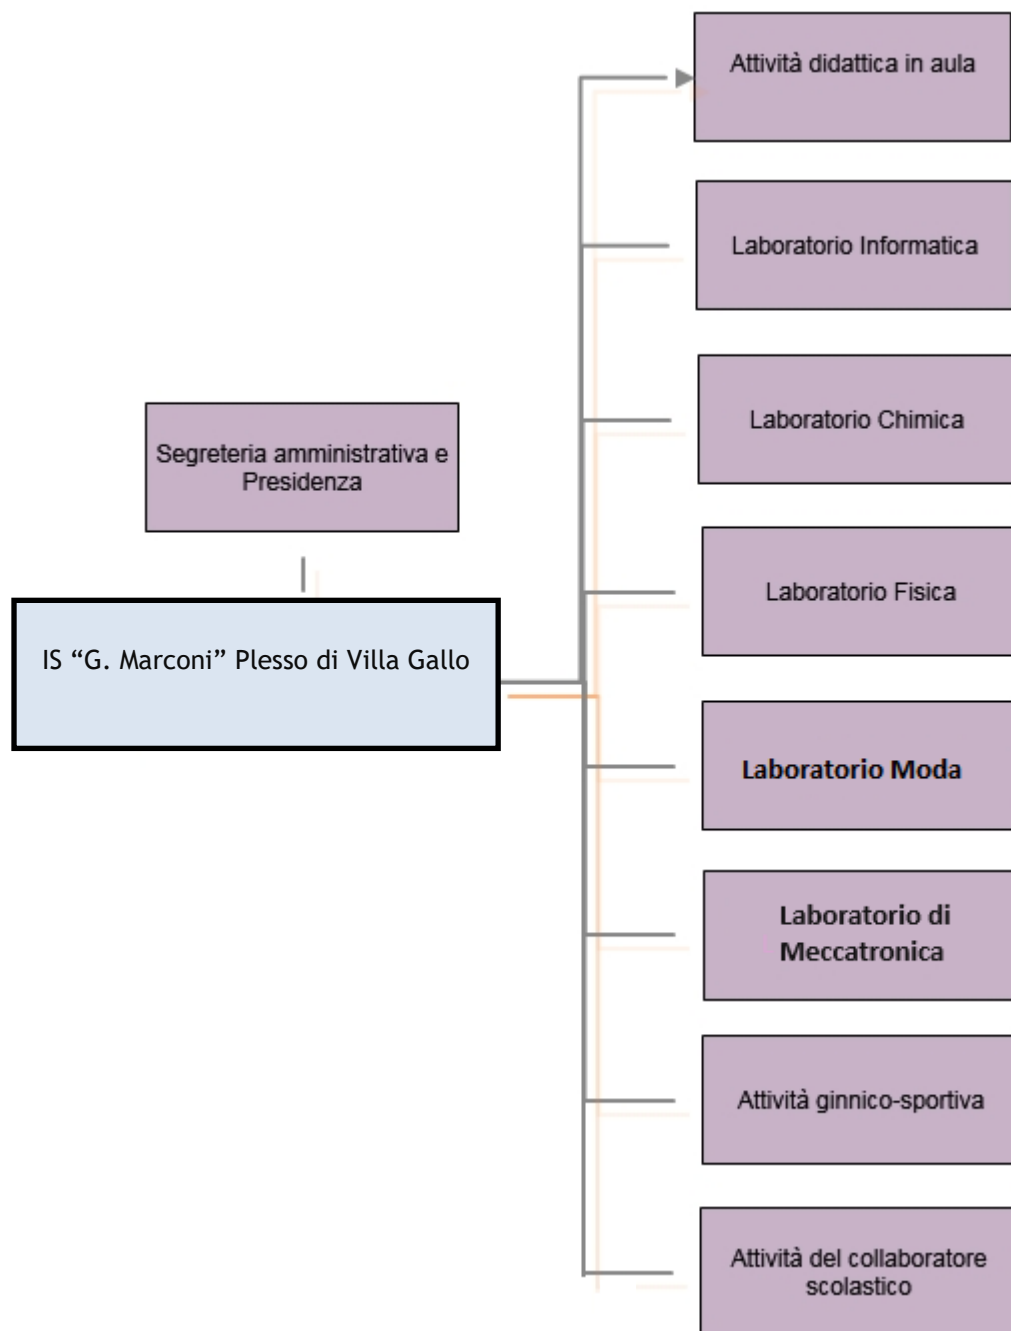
Segreteria amministrativa e Presidenza

IS “G. Marconi” Plesso di Villa Gallo

Attività didattica in aula

Laboratorio Informatica

Laboratorio Chimica

Laboratorio Fisica

Laboratorio Moda

Laboratorio di Meccatronica

Attività ginnico-sportiva

Attività del collaboratore scolastico